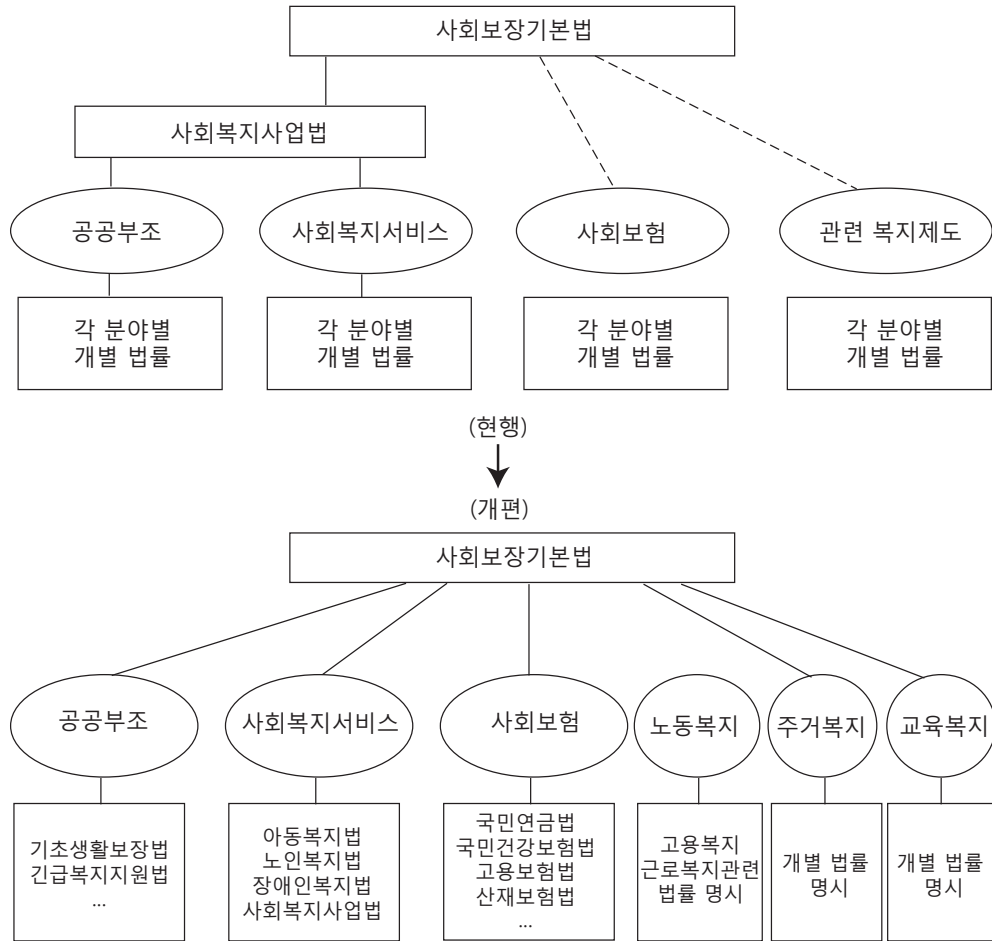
사회보장기본법

사회복지사업법

공공부조

사회복지서비스

사회보험

관련 복지제도

각 분야별 개별 법률

각 분야별 개별 법률

각 분야별 개별 법률

각 분야별 개별 법률

(현행)

(개편)

사회보장기본법

공공부조

사회복지서비스

사회보험

노동복지

주거복지

교육복지

기초생활보장법
긴급복지지원법
...

아동복지법
노인복지법
장애인복지법
사회복지사업법

국민연금법
국민건강보험법
고용보험법
산재보험법
...

고용복지
근로복지관련
법률 명시

개별 법률
명시

개별 법률
명시